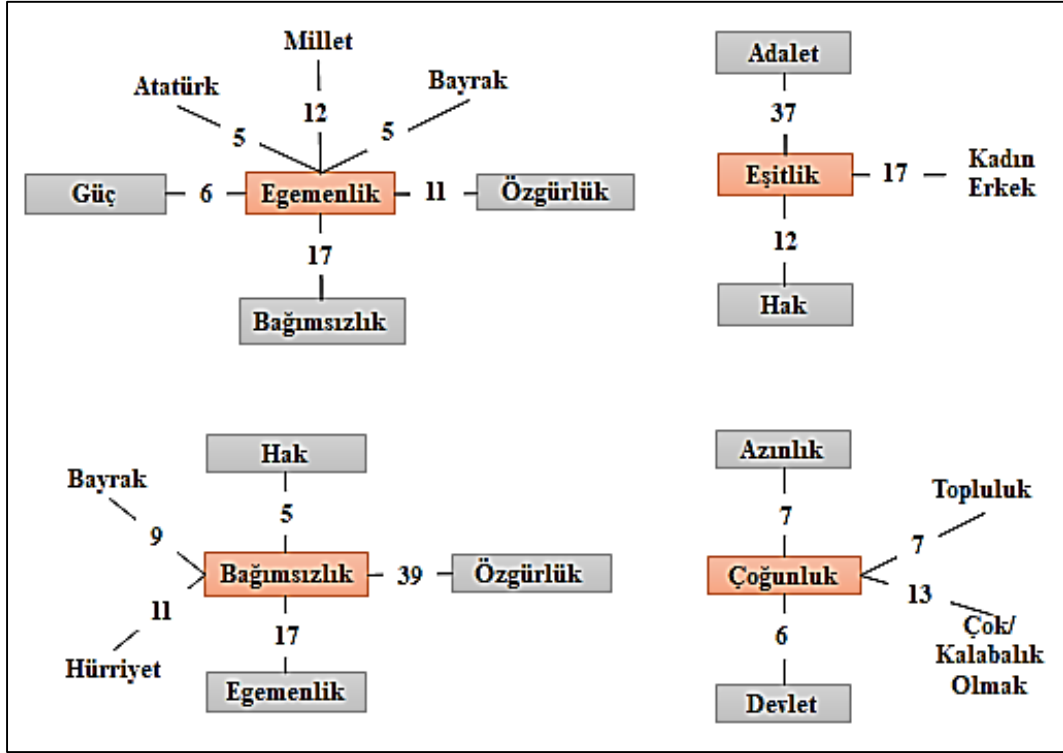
Millet
Atatürk
Bayrak
12
5
5
Güç
6
Egemenlik
11
Özgürlük
17
Bağımsızlık

Adalet
37
Eşitlik
17
Kadın Erkek
12
Hak

Hak
Bayrak
5
9
Bağımsızlık
39
Özgürlük
11
17
Hürriyet
Egemenlik

Azınlık
Topluluk
7
7
Çoğunluk
13
6
Çok/ Kalabalık Olmak
Devlet